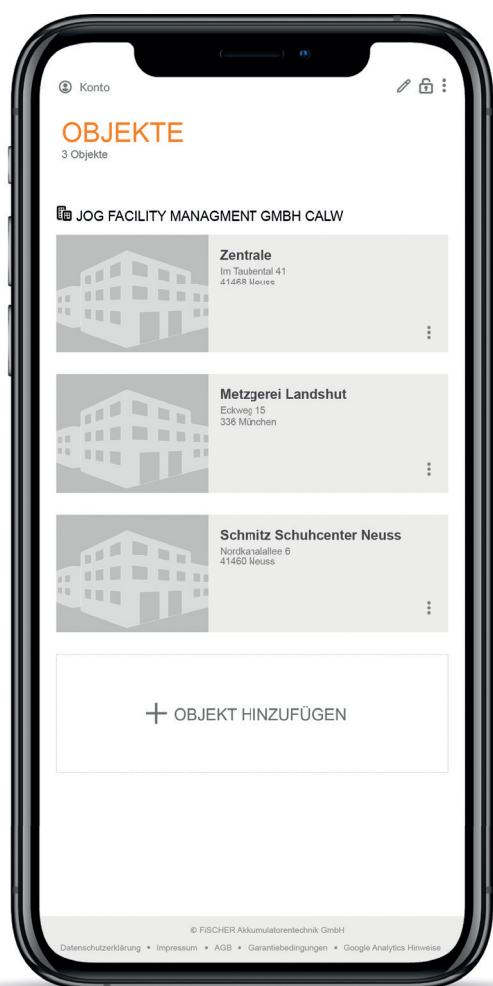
Konto

OBJEKTE
3 Objekte

JOG FACILITY MANAGMENT GMBH CALW

Zentrale
Im Taubental 41
41468 Neuss

Metzgerei Landshut
Eckweg 15
336 München

Schmitz Schuhcenter Neuss
Nordkanalallee 6
41460 Neuss

+ OBJEKT HINZUFÜGEN

© FISCHER Akkumulatorentechnik GmbH
Datenschutzerklärung • Impressum • AGB • Garantiebedingungen • Google Analytics Hinweise